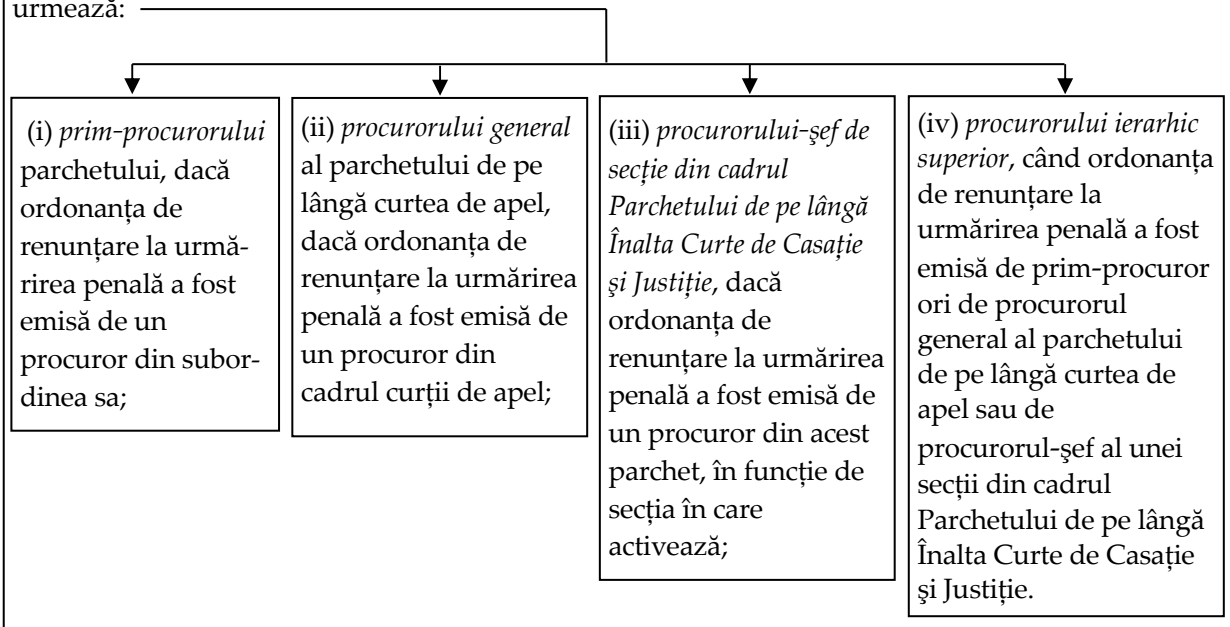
urmează:

(i) *prim-procurorului* parchetului, dacă ordonanța de renunțare la urmărirea penală a fost emisă de un procuror din subordinea sa;

(ii) *procurorului general* al parchetului de pe lângă curtea de apel, dacă ordonanța de renunțare la urmărirea penală a fost emisă de un procuror din cadrul curții de apel;

(iii) *procurorului-şef de secție din cadrul Parchetului de pe lângă Înalta Curte de Casație şi Justiție*, dacă ordonanța de renunțare la urmărirea penală a fost emisă de un procuror din acest parchet, în funcție de secția în care activează;

(iv) *procurorului ierarhic superior*, când ordonanța de renunțare la urmărirea penală a fost emisă de prim-procuror ori de procurorul general al parchetului de pe lângă curtea de apel sau de procurorul-şef al unei secții din cadrul Parchetului de pe lângă Înalta Curte de Casație şi Justiție.